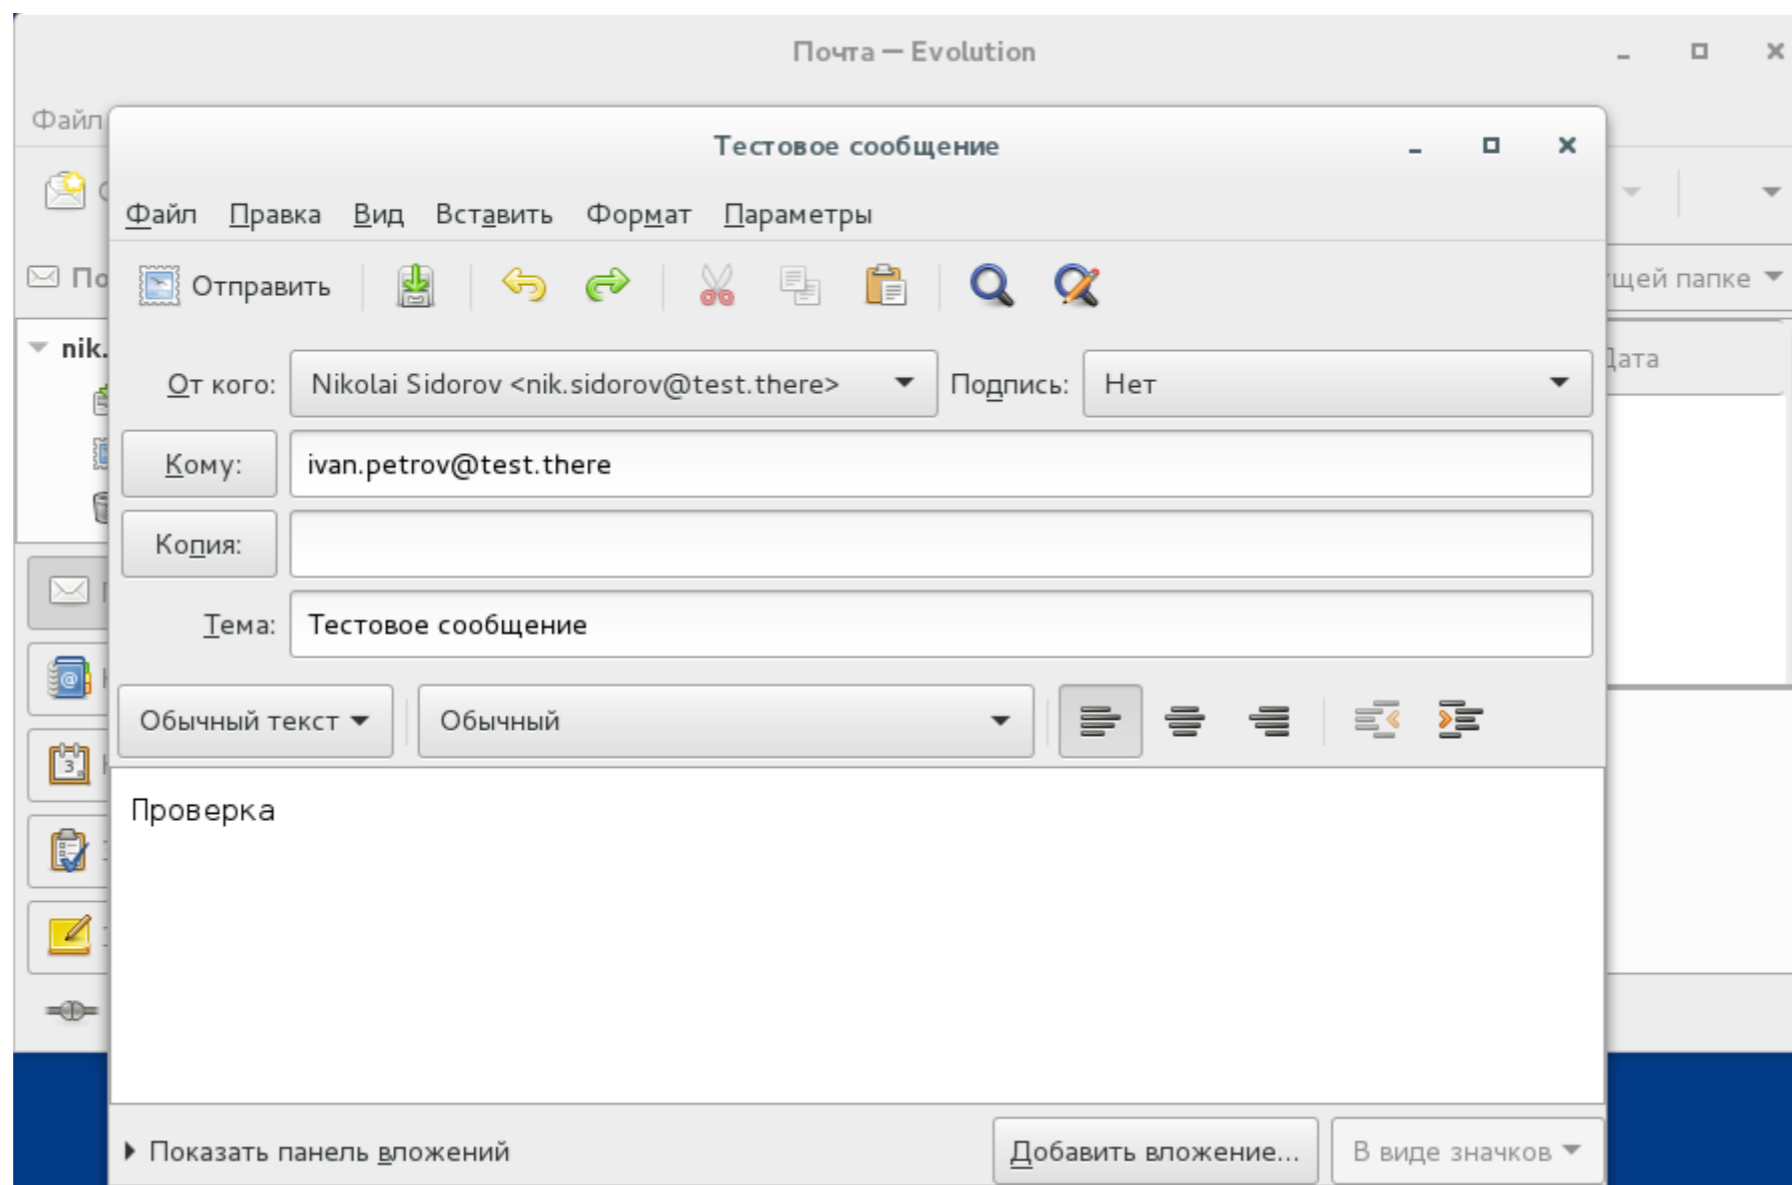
Почта — Evolution

Файл

По

nik.

щей папке

Дата

Тестовое сообщение

Файл Правка Вид Вставить Формат Параметры

Отправить

От кого: Nikolai Sidorov <nik.sidorov@test.there>

Подпись: Нет

Кому: ivan.petrov@test.there

Копия:

Тема: Тестовое сообщение

Обычный текст

Обычный

Проверка

Показать панель вложений

Добавить вложение...

В виде значков